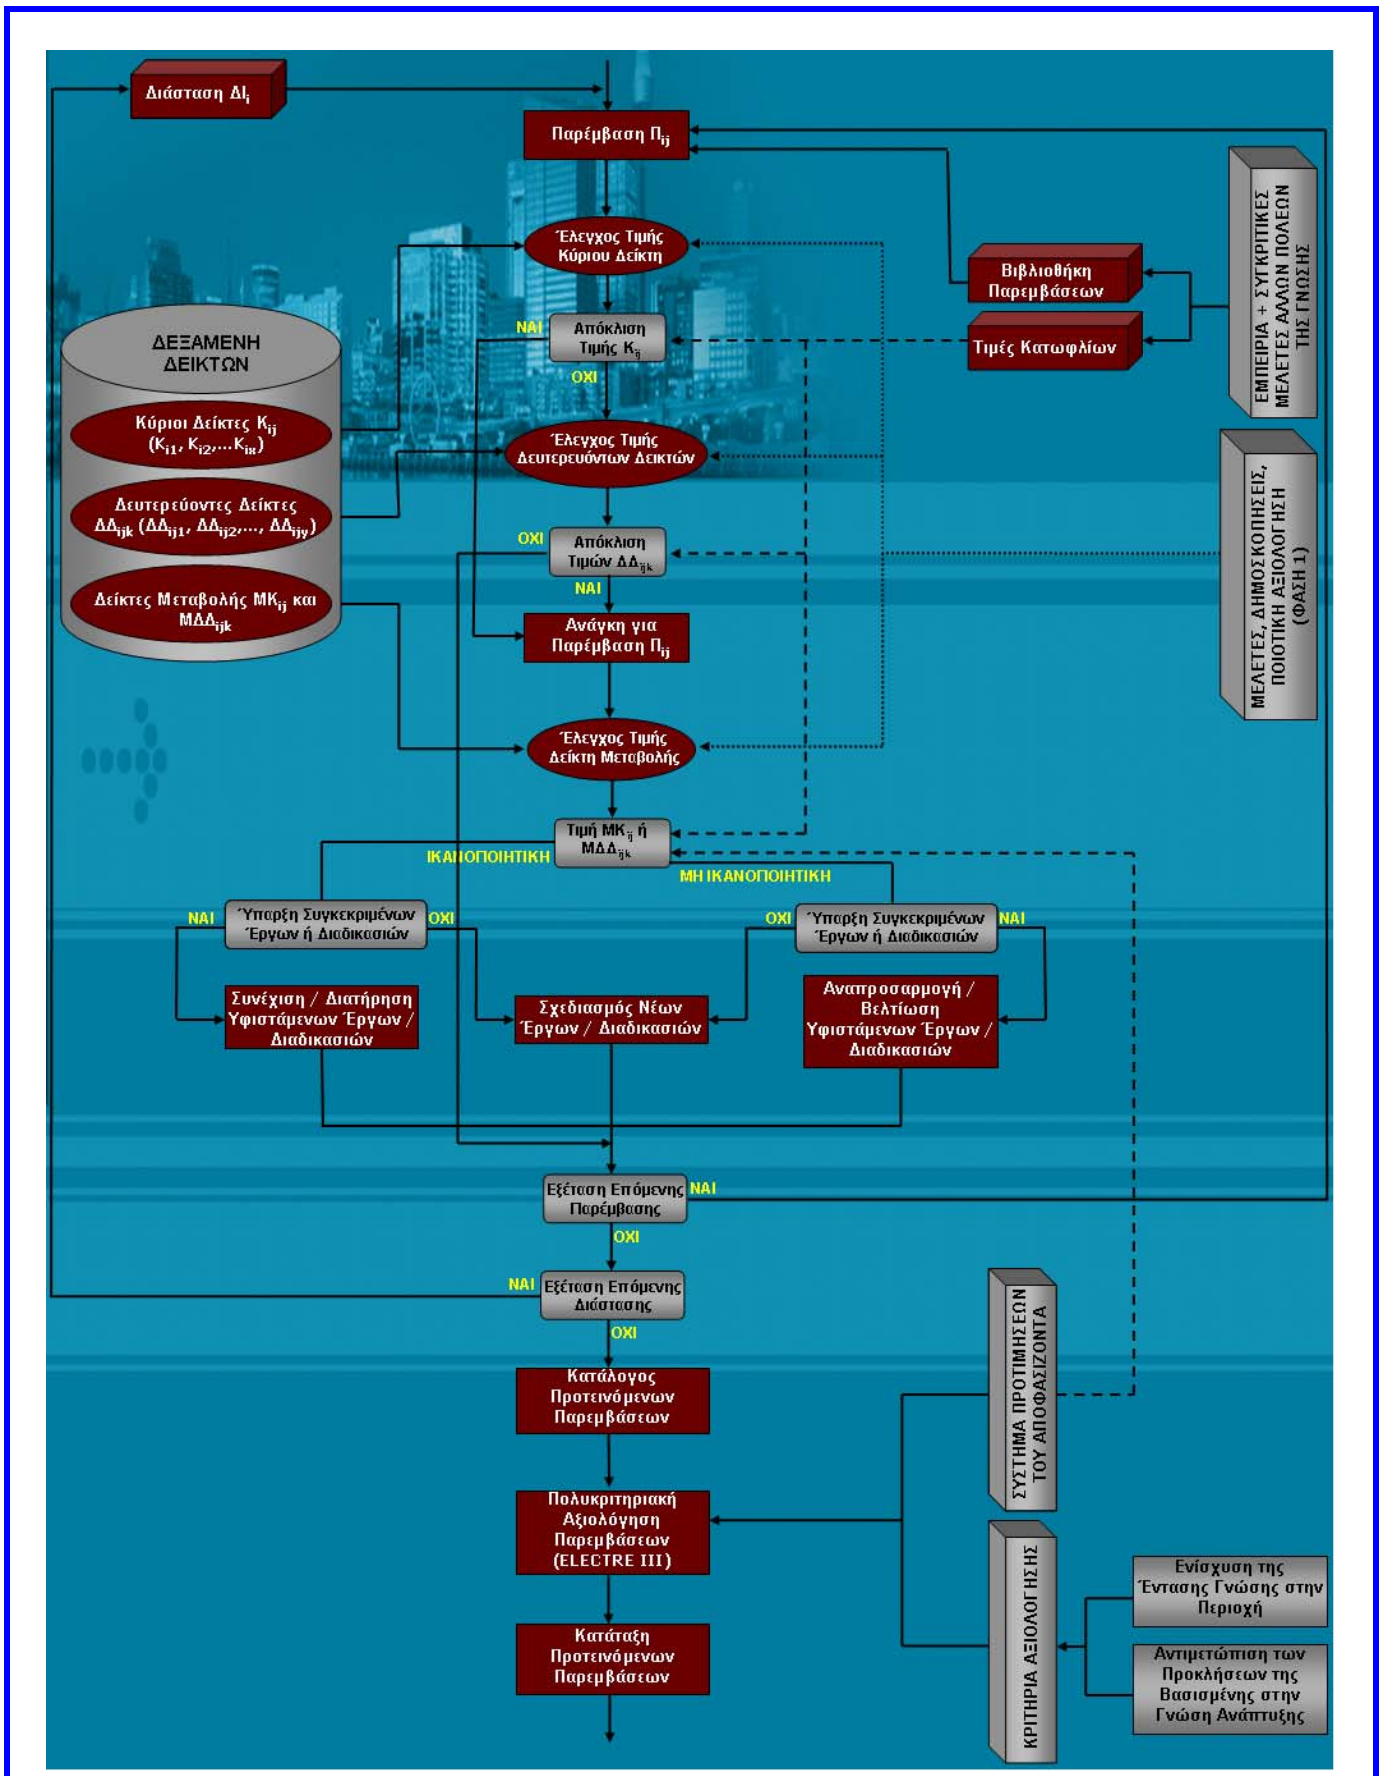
Διάσταση $Δ I_i$

Παρέμβαση $Π_{ij}$

Έλεγχος Τιμής Κύριου Δείκτη

Βιβλιοθήκη Παρεμβάσεων

ΕΜΠΕΙΡΙΑ + ΣΥΓΚΡΙΤΙΚΕΣ ΜΕΛΕΤΕΣ ΑΛΛΩΝ ΠΟΛΕΩΝ ΤΗΣ ΓΝΩΣΗΣ

ΔΕΞΑΜΕΝΗ ΔΕΙΚΤΩΝ

ΝΑΙ

Απόκλιση Τιμής $K_{ij}$

Τιμές Κατωφλίων

ΟΧΙ

Κύριοι Δείκτες $K_{ij}$ ($K_{i1}, K_{i2},...K_{ix}$)

Έλεγχος Τιμής Δευτερευόντων Δεικτών

Δευτερεύοντες Δείκτες $ΔΔ_{ijk}$ ($ΔΔ_{ij1}, ΔΔ_{ij2},..., ΔΔ_{ijy}$)

ΜΕΛΕΤΕΣ, ΔΗΜΟΣΚΟΠΗΣΕΙΣ, ΠΟΙΟΤΙΚΗ ΑΞΙΟΛΟΓΗΣΗ (ΦΑΣΗ 1)

ΟΧΙ

Απόκλιση Τιμών $ΔΔ_{ijk}$

ΝΑΙ

Δείκτες Μεταβολής $MK_{ij}$ και $MΔΔ_{ijk}$

Ανάγκη για Παρέμβαση $Π_{ij}$

Έλεγχος Τιμής Δείκτη Μεταβολής

Τιμή $MK_{ij}$ ή $MΔΔ_{ijk}$

ΙΚΑΝΟΠΟΙΗΤΙΚΗ

ΜΗ ΙΚΑΝΟΠΟΙΗΤΙΚΗ

ΝΑΙ

Ύπαρξη Συγκεκριμένων Έργων ή Διαδικασιών

ΟΧΙ

ΟΧΙ

Ύπαρξη Συγκεκριμένων Έργων ή Διαδικασιών

ΝΑΙ

Συνέχιση / Διατήρηση Υφιστάμενων Έργων / Διαδικασιών

Σχεδιασμός Νέων Έργων / Διαδικασιών

Αναπροσαρμογή / Βελτίωση Υφιστάμενων Έργων / Διαδικασιών

Εξέταση Επόμενης Παρέμβασης

ΝΑΙ

ΟΧΙ

ΝΑΙ

Εξέταση Επόμενης Διάστασης

ΟΧΙ

ΣΥΣΤΗΜΑ ΠΡΟΤΙΜΗΣΕΩΝ ΤΟΥ ΑΠΟΦΑΣΙΖΟΝΤΑ

Κατάλογος Προτεινόμενων Παρεμβάσεων

Πολυκριτηριακή Αξιολόγηση Παρεμβάσεων (ELECTRE III)

ΚΡΙΤΗΡΙΑ ΑΞΙΟΛΟΓΗΣΗΣ

Ενίσχυση της Έντασης Γνώσης στην Περιοχή

Κατάταξη Προτεινόμενων Παρεμβάσεων

Αντιμετώπιση των Προκλήσεων της Βασισμένης στην Γνώση Ανάπτυξης